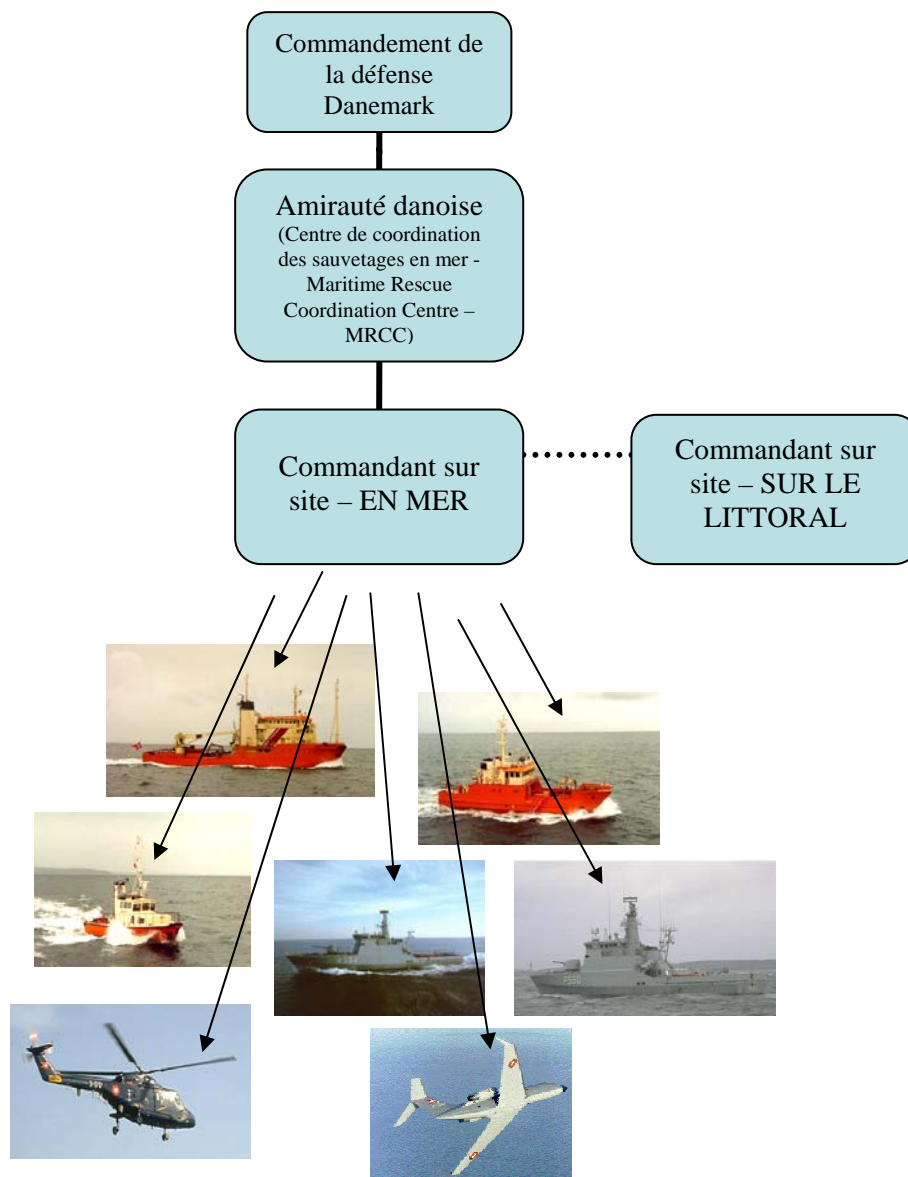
Commandement de la défense Danemark

Amirauté danoise
(Centre de coordination des sauvetages en mer - Maritime Rescue Coordination Centre – MRCC)

Commandant sur site – EN MER

Commandant sur site – SUR LE LITTORAL